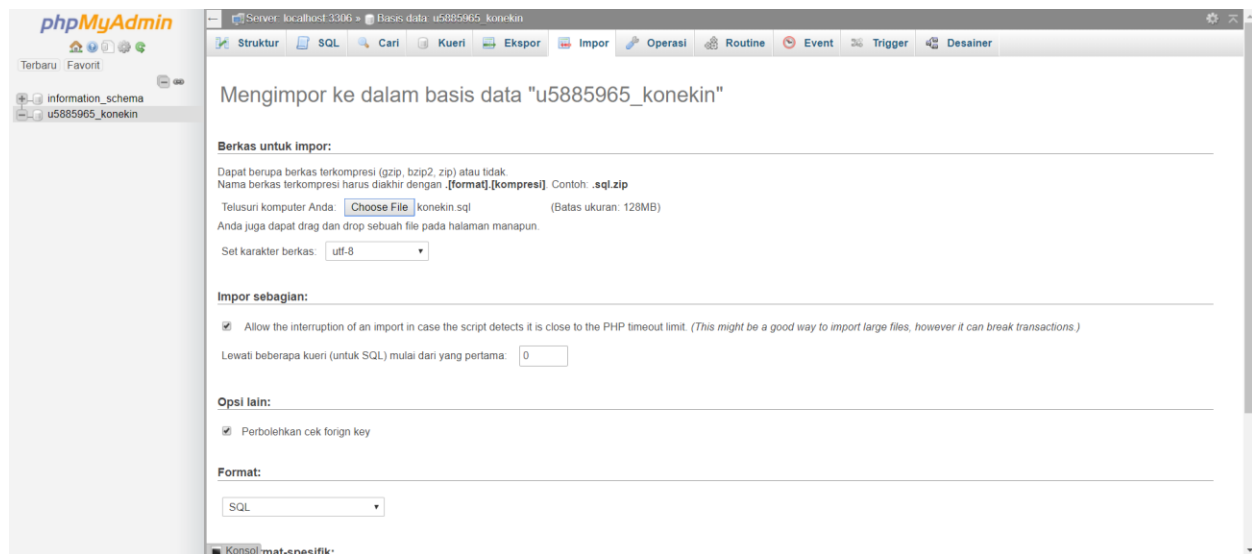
phpMyAdmin

Terbaru Favorit

information_schema
u5885965_konekin

Server: localhost:3306 » Basis data: u5885965_konekin

Struktur SQL Cari Kueri Ekspor Impor Operasi Routine Event Trigger Desainer

Mengimpor ke dalam basis data "u5885965_konekin"

Berkas untuk impor:

Dapat berupa berkas terkompresi (gzip, bzip2, zip) atau tidak.
Nama berkas terkompresi harus diakhir dengan .[format].[kompresi]. Contoh: .sql.zip

Telusuri komputer Anda: Choose File konekin.sql (Batas ukuran: 128MB)

Anda juga dapat drag dan drop sebuah file pada halaman manapun.

Set karakter berkas: utf-8

Impor sebagian:

Allow the interruption of an import in case the script detects it is close to the PHP timeout limit. (This might be a good way to import large files, however it can break transactions.)

Lewati beberapa kueri (untuk SQL) mulai dari yang pertama: 0

Opsi lain:

Perbolehkan cek forign key

Format:

SQL

Konsol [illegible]mat-spesifik: